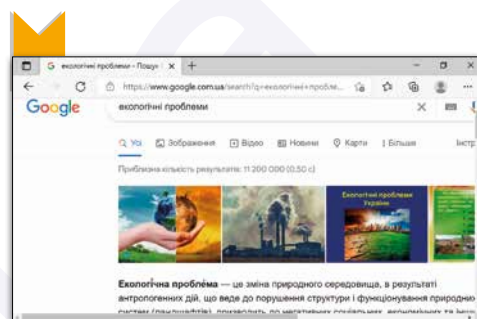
G екологічні проблеми – Пошук ×  +

https://www.google.com.ua/search?q=екологічні+пробле...

Google екологічні проблеми

Усі  Зображення  Відео  Новини  Карти  Більше  Інстр

Приблизна кількість результатів: 11 200 000 (0,50 с)

Екологічні проблеми України

Екологі́чна пробле́ма — це зміна природного середовища, в результаті антропогенних дій, що веде до порушення структури і функціонування природних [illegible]